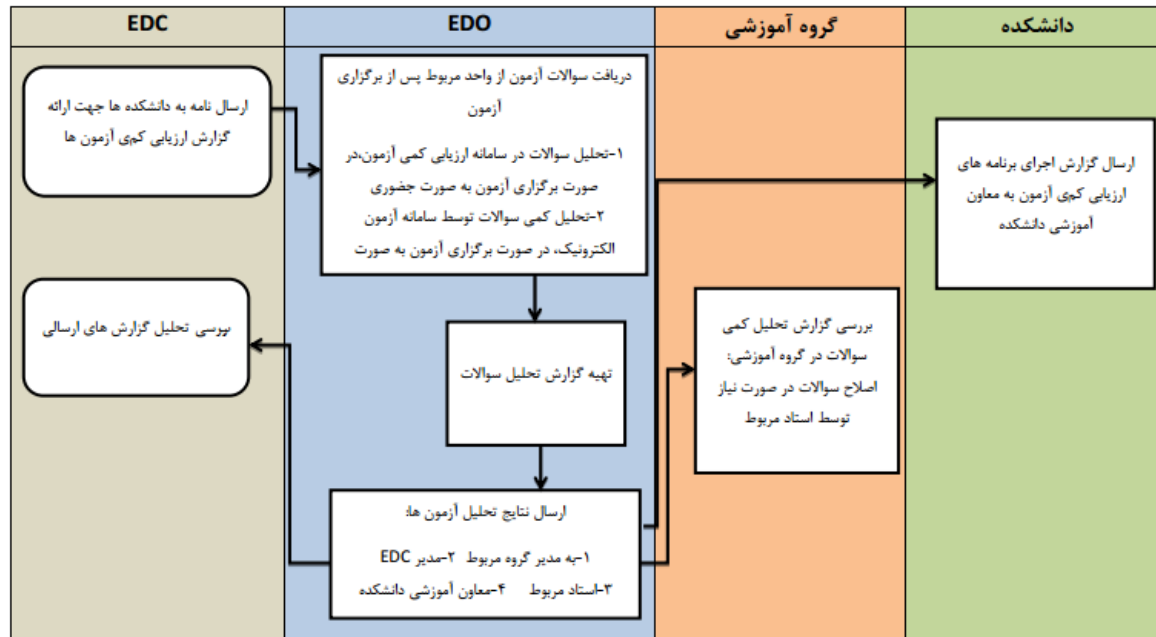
| EDC | EDO | گروه آموزشی | دانشکده |
|---|---|---|---|

ارسال نامه به دانشکده ها جهت ارائه گزارش ارزیابی کمی آزمون ها

دریافت سوالات آزمون از واحد مربوط پس از برگزاری آزمون

۱-تحلیل سوالات در سامانه ارزیابی کمی آزمون،در صورت برگزاری آزمون به صورت حضوری
۲-تحلیل کمی سوالات توسط سامانه آزمون الکترونیک، در صورت برگزاری آزمون به صورت

ارسال گزارش اجرای برنامه های ارزیابی کمی آزمون به معاون آموزشی دانشکده

بررسی تحلیل گزارش های ارسالی

تهیه گزارش تحلیل سوالات

بررسی گزارش تحلیل کمی سوالات در گروه آموزشی؛ اصلاح سوالات در صورت نیاز توسط استاد مربوط

ارسال نتایج تحلیل آزمون ها:

۱-به مدیر گروه مربوط ۲-مدیر EDC
۳-استاد مربوط ۴-معاون آموزشی دانشکده